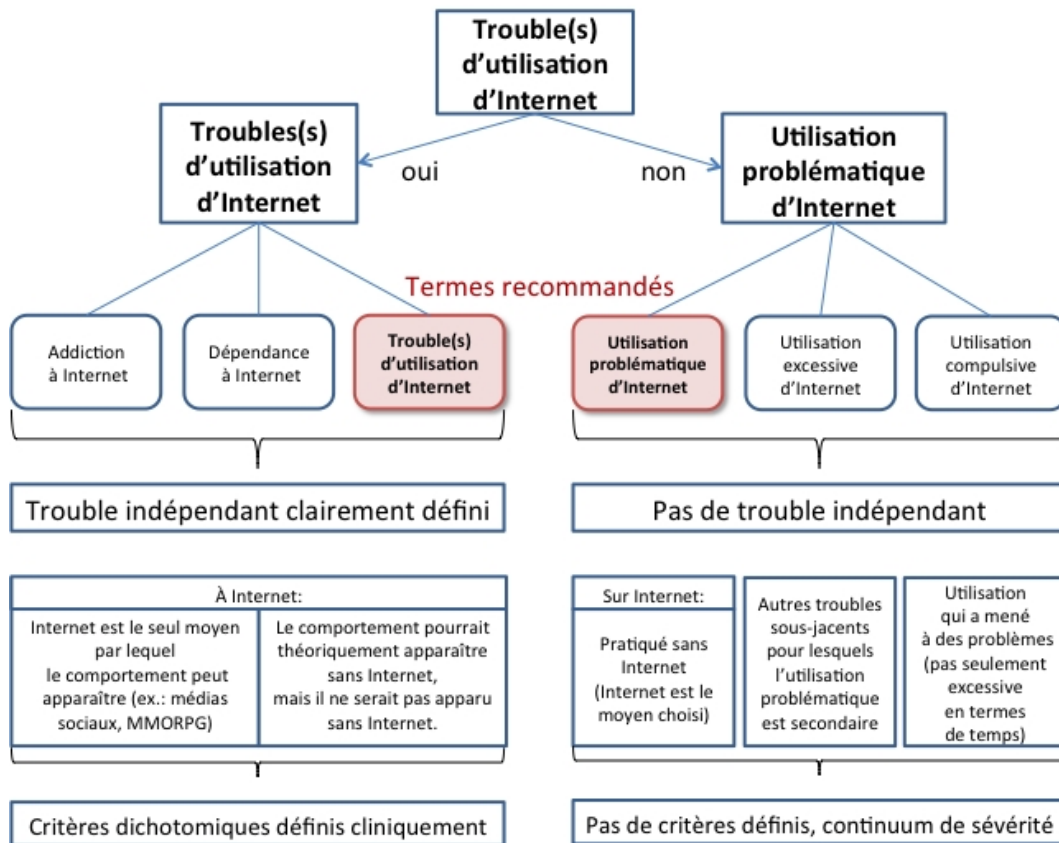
Trouble(s) d'utilisation d'Internet

Troubles(s) d'utilisation d'Internet

oui

non

Utilisation problématique d'Internet

Termes recommandés

Addiction à Internet

Dépendance à Internet

Trouble(s) d'utilisation d'Internet

Utilisation problématique d'Internet

Utilisation excessive d'Internet

Utilisation compulsive d'Internet

Trouble indépendant clairement défini

Pas de trouble indépendant

| À Internet: | |
|---|---|
| Internet est le seul moyen par lequel le comportement peut apparaître (ex.: médias sociaux, MMORPG) | Le comportement pourrait théoriquement apparaître sans Internet, mais il ne serait pas apparu sans Internet. |

| Sur Internet: | Autres troubles sous-jacents pour lesquels l'utilisation problématique est secondaire | Utilisation qui a mené à des problèmes (pas seulement excessive en termes de temps) |
|---|---|---|
| Pratiqué sans Internet (Internet est le moyen choisi) | | |

Critères dichotomiques définis cliniquement

Pas de critères définis, continuum de sévérité